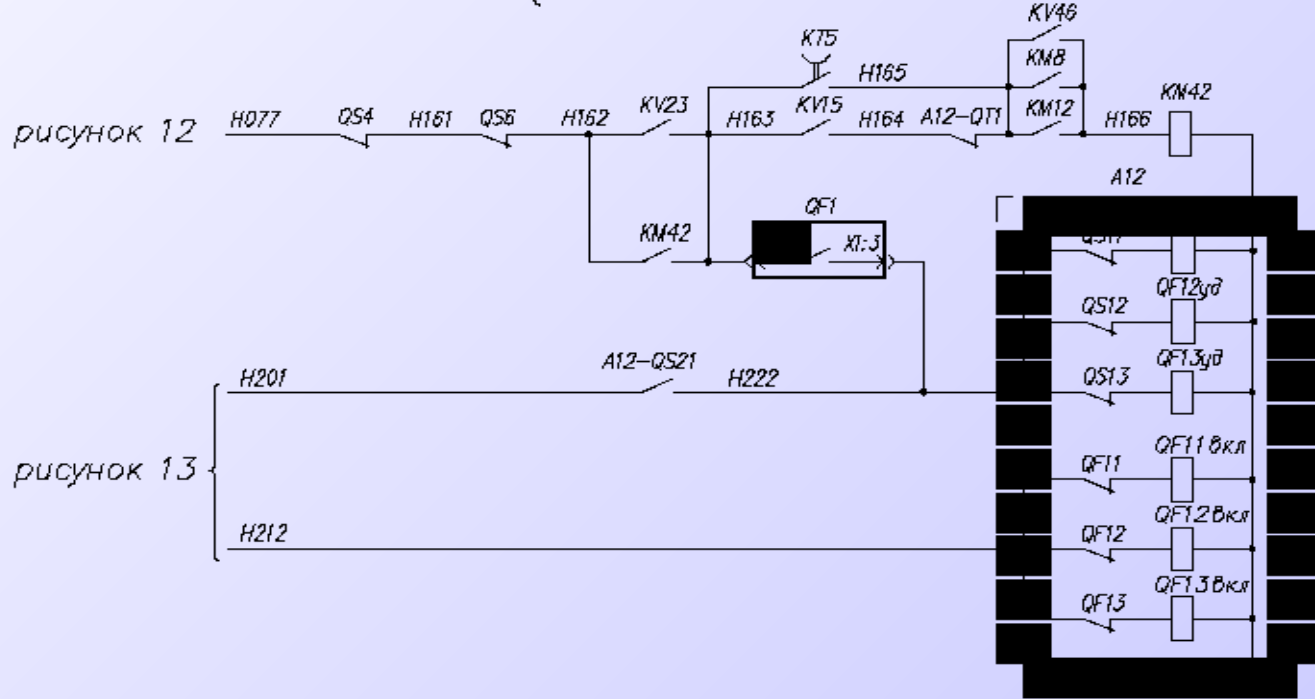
KV46
KT5
KM8
H165
KM42
рисунок 12
H077
QS4
H161
QS6
H162
KV23
H163
KV15
H164
A12–QT1
KM12
H166
A12
QF1
KM42
XI:3
QS11
QF12уд
QS12
QF13уд
A12–QS21
H201
H222
QS13
QF11 вкл
рисунок 13
QF11
QF12 вкл
H212
QF12
QF13 вкл
QF13